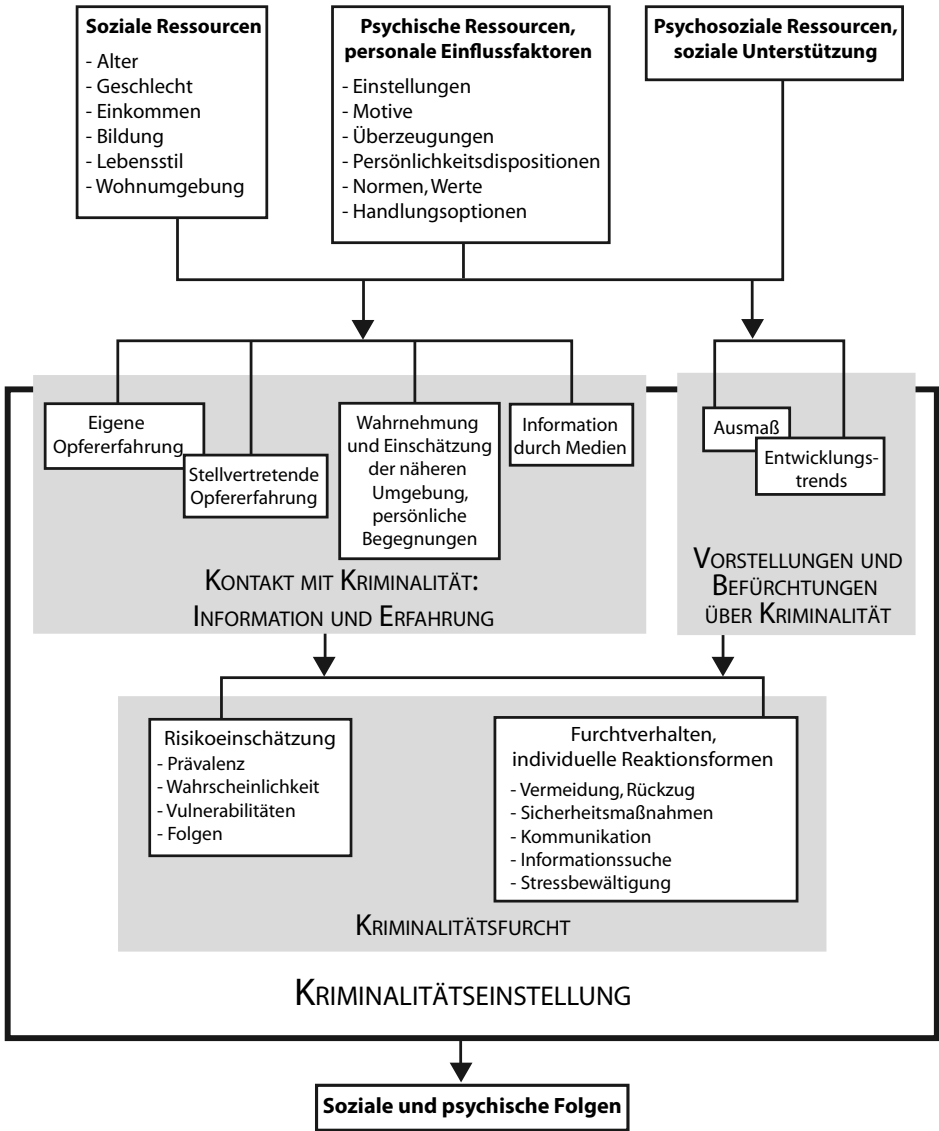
Soziale Ressourcen
- Alter
- Geschlecht
- Einkommen
- Bildung
- Lebensstil
- Wohnumgebung

Psychische Ressourcen, personale Einflussfaktoren
- Einstellungen
- Motive
- Überzeugungen
- Persönlichkeitsdispositionen
- Normen, Werte
- Handlungsoptionen

Psychosoziale Ressourcen, soziale Unterstützung

Eigene Opfererfahrung

Stellvertretende Opfererfahrung

Wahrnehmung und Einschätzung der näheren Umgebung, persönliche Begegnungen

Information durch Medien

KONTAKT MIT KRIMINALITÄT: INFORMATION UND ERFAHRUNG

Ausmaß

Entwicklungstrends

VORSTELLUNGEN UND BEFÜRCHTUNGEN ÜBER KRIMINALITÄT

Risikoeinschätzung
- Prävalenz
- Wahrscheinlichkeit
- Vulnerabilitäten
- Folgen

Furchtverhalten, individuelle Reaktionsformen
- Vermeidung, Rückzug
- Sicherheitsmaßnahmen
- Kommunikation
- Informationssuche
- Stressbewältigung

KRIMINALITÄTSFURCHT

KRIMINALITÄTSEINSTELLUNG

Soziale und psychische Folgen